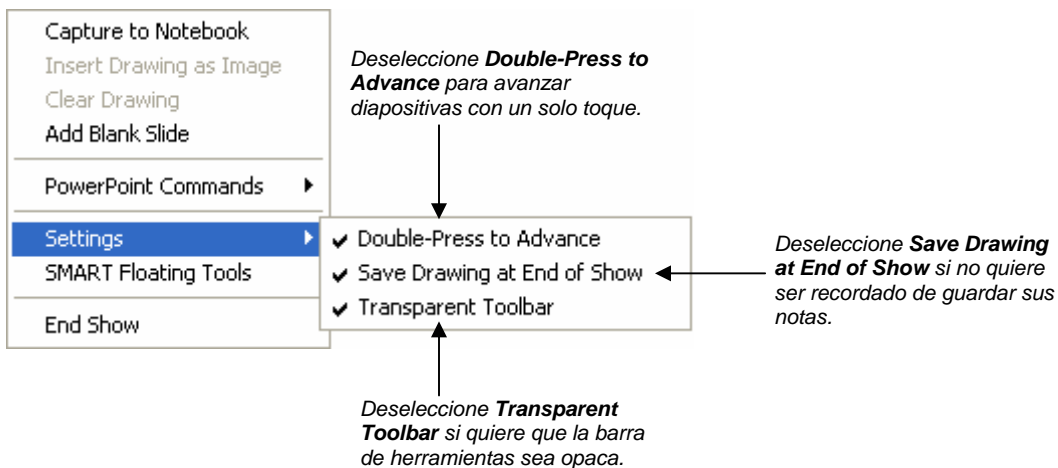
Capture to Notebook
Insert Drawing as Image
Clear Drawing
Add Blank Slide
PowerPoint Commands
Settings
SMART Floating Tools
End Show

Deseleccione **Double-Press to Advance** para avanzar diapositivas con un solo toque.

Double-Press to Advance
Save Drawing at End of Show
Transparent Toolbar

Deseleccione **Save Drawing at End of Show** si no quiere ser recordado de guardar sus notas.

Deseleccione **Transparent Toolbar** si quiere que la barra de herramientas sea opaca.